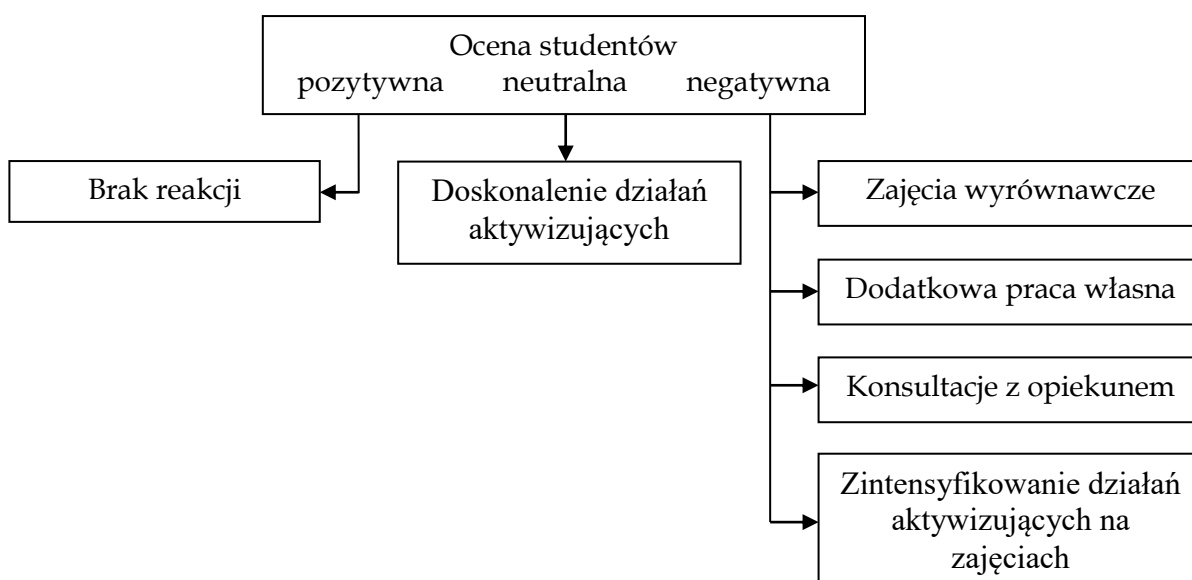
Ocena studentów
pozytywna neutralna negatywna

Brak reakcji

Doskonalenie działań aktywizujących

Zajęcia wyrównawcze

Dodatkowa praca własna

Konsultacje z opiekunem

Zintensyfikowanie działań aktywizujących na zajęciach